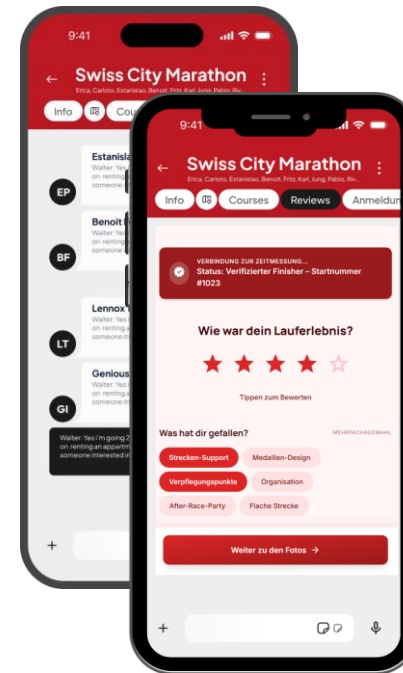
9:41

Swiss City Marathon

Erica, Carlisto, Estanislao, Benoit, Fritz, Karl, Jung, Pablo, Riv...

Info

Cou

EP

Estanisla

Walter: Yes on renting a someone i

BF

Benoit

Walter: Yes on renting a someone i

LT

Lennox

Walter: Yes on renting a someone i

GI

Genious

Walter: Yes on renting a someone i

Walter: Yes I'm going 2 on renting an appartm someone interested in

+

9:41

Swiss City Marathon

Erica, Carlisto, Estanislao, Benoit, Fritz, Karl, Jung, Pablo, Riv...

Info

Courses

Reviews

Anmeldun

VERBINDUNG ZUR ZEITMESSUNG...

Status: Verifizierter Finisher – Startnummer #1023

Wie war dein Lauferlebnis?

★ ★ ★ ★ ☆

Tippen zum Bewerten

Was hat dir gefallen?

MEHRFACHAUSWAHL

Strecken-Support

Medaillen-Design

Verpflegungspunkte

Organisation

After-Race-Party

Flache Strecke

Weiter zu den Fotos →

+